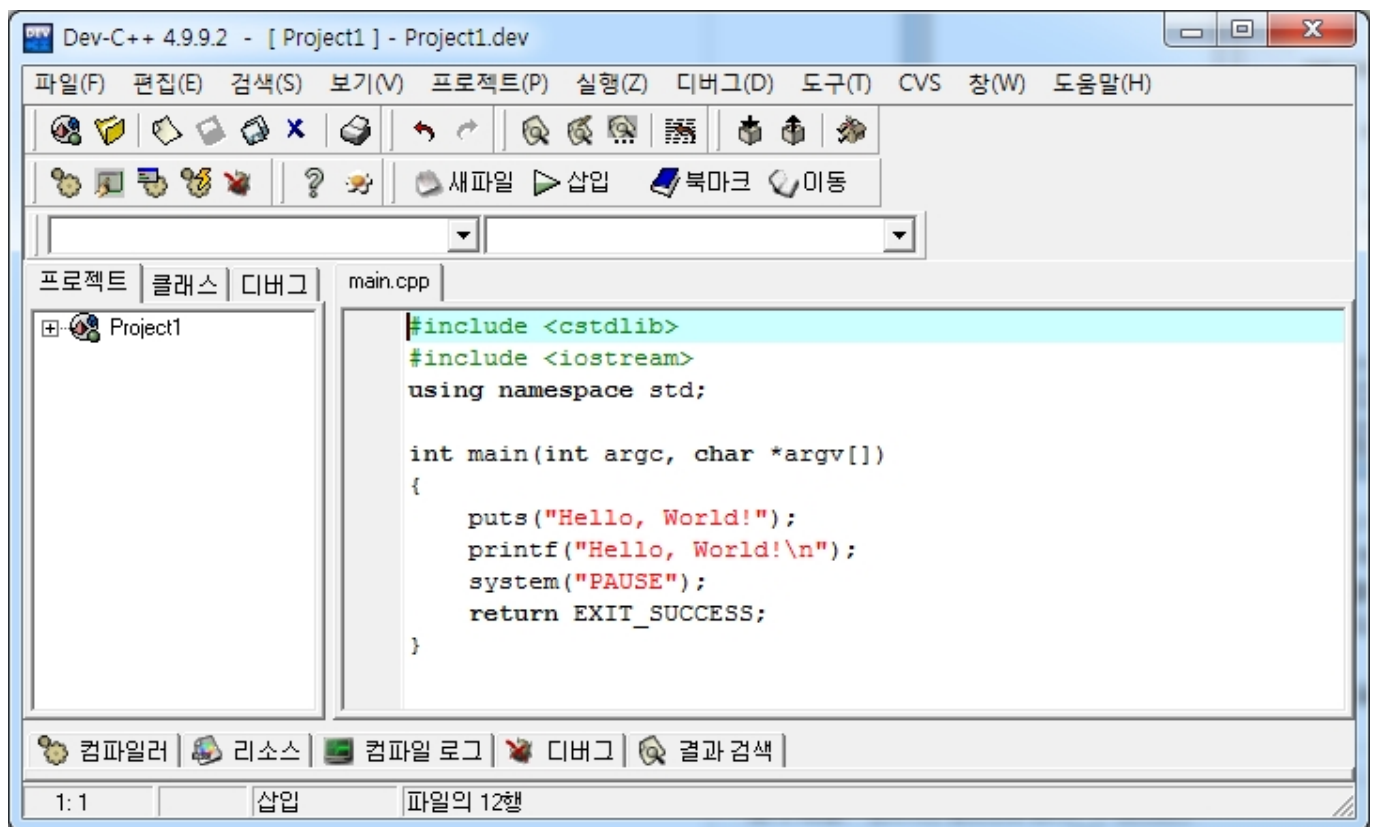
Dev-C++ 4.9.9.2 - [ Project1 ] - Project1.dev

파일(F) 편집(E) 검색(S) 보기(V) 프로젝트(P) 실행(Z) 디버그(D) 도구(T) CVS 창(W) 도움말(H)

새파일 삽입 북마크 이동

프로젝트 클래스 디버그

main.cpp

Project1

#include <cstdlib>
#include <iostream>
using namespace std;

int main(int argc, char *argv[])
{
    puts("Hello, World!");
    printf("Hello, World!\n");
    system("PAUSE");
    return EXIT_SUCCESS;
}

컴파일러 리소스 컴파일 로그 디버그 결과 검색

1: 1 삽입 파일의 12행